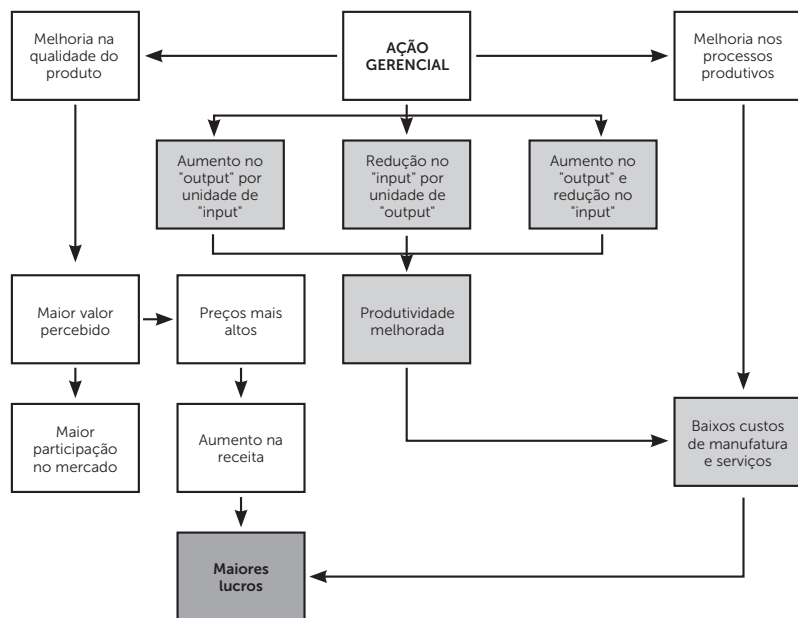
Melhoria na qualidade do produto

AÇÃO GERENCIAL

Melhoria nos processos produtivos

Aumento no "output" por unidade de "input"

Redução no "input" por unidade de "output"

Aumento no "output" e redução no "input"

Maior valor percebido

Preços mais altos

Produtividade melhorada

Maior participação no mercado

Aumento na receita

Baixos custos de manufatura e serviços

Maiores lucros